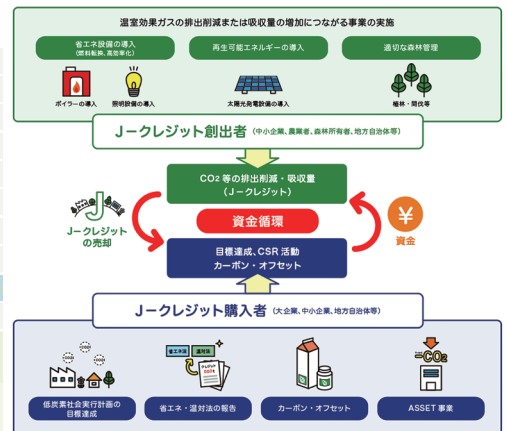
温室効果ガスの排出削減または吸収量の増加につながる事業の実施

省エネ設備の導入（燃料転換、高効率化）

再生可能エネルギーの導入

適切な森林管理

ボイラーの導入

照明設備の導入

太陽光発電設備の導入

植林・間伐等

Jークレジット創出者（中小企業、農業者、森林所有者、地方自治体等）

$CO_2$ 等の排出削減・吸収量（Jークレジット）

Jークレジットの売却

資金循環

¥

資金

目標達成、CSR 活動 カーボン・オフセット

Jークレジット購入者（大企業、中小企業、地方自治体等）

低炭素社会実行計画の目標達成

省エネ・温対法の報告

カーボン・オフセット

$-CO_2$

ASSET 事業